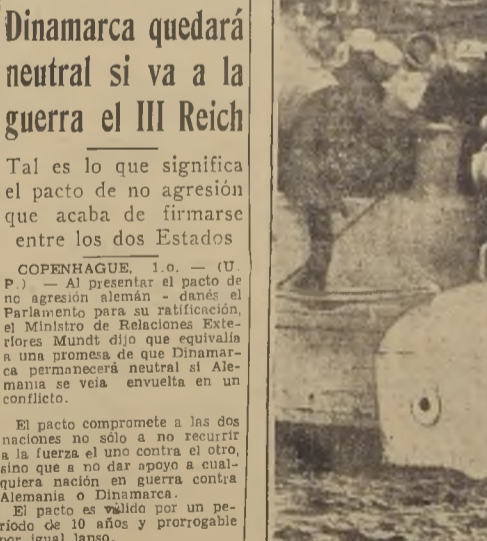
Dinamarca quedará neutral si va a la guerra el III Reich

Tal es lo que significa el pacto de no agresión que acaba de firmarse entre los dos Estados

COPENHAGUE, 1.o. — (U. P.) — Al presentar el pacto de no agresión alemán - danés el Parlamento para su ratificación, el Ministro de Relaciones Exteriores Mundt dijo que equivalía a una promesa de que Dinamarca permanecerá neutral si Alemania se veía envuelta en un conflicto.

El pacto compromete a las dos naciones no sólo a no recurrir a la fuerza el uno contra el otro, sino que a no dar apoyo a cualquiera nación en guerra contra Alemania o Dinamarca.

El pacto es válido por un periodo de 10 años y prorrogable por igual lanso.